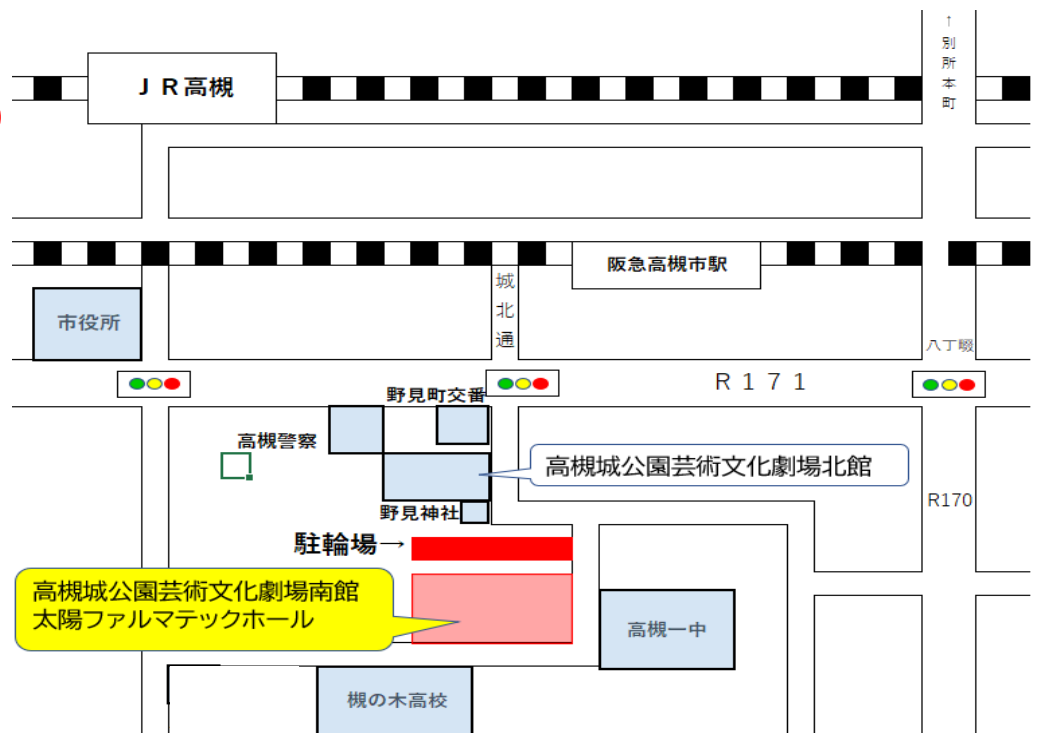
ＪＲ高槻

↑
別
所
本
町

阪急高槻市駅

城
北
通

市役所

八丁畷

Ｒ１７１

野見町交番

高槻警察

高槻城公園芸術文化劇場北館

R170

野見神社

駐輪場→

高槻城公園芸術文化劇場南館
太陽ファルマテックホール

高槻一中

槻の木高校